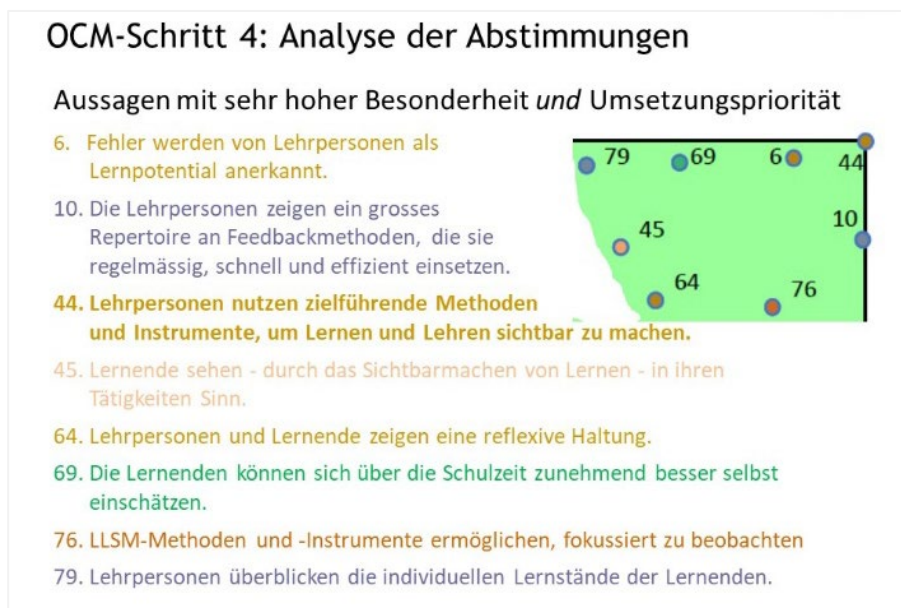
OCM-Schritt 4: Analyse der Abstimmungen

Aussagen mit sehr hoher Besonderheit *und* Umsetzungspriorität

6. Fehler werden von Lehrpersonen als Lernpotential anerkannt.

10. Die Lehrpersonen zeigen ein grosses Repertoire an Feedbackmethoden, die sie regelmässig, schnell und effizient einsetzen.

44. Lehrpersonen nutzen zielführende Methoden und Instrumente, um Lernen und Lehren sichtbar zu machen.

45. Lernende sehen - durch das Sichtbarmachen von Lernen - in ihren Tätigkeiten Sinn.

64. Lehrpersonen und Lernende zeigen eine reflexive Haltung.

69. Die Lernenden können sich über die Schulzeit zunehmend besser selbst einschätzen.

76. LLSM-Methoden und -Instrumente ermöglichen, fokussiert zu beobachten

79. Lehrpersonen überblicken die individuellen Lernstände der Lernenden.

79 69 6 44 45 10 64 76